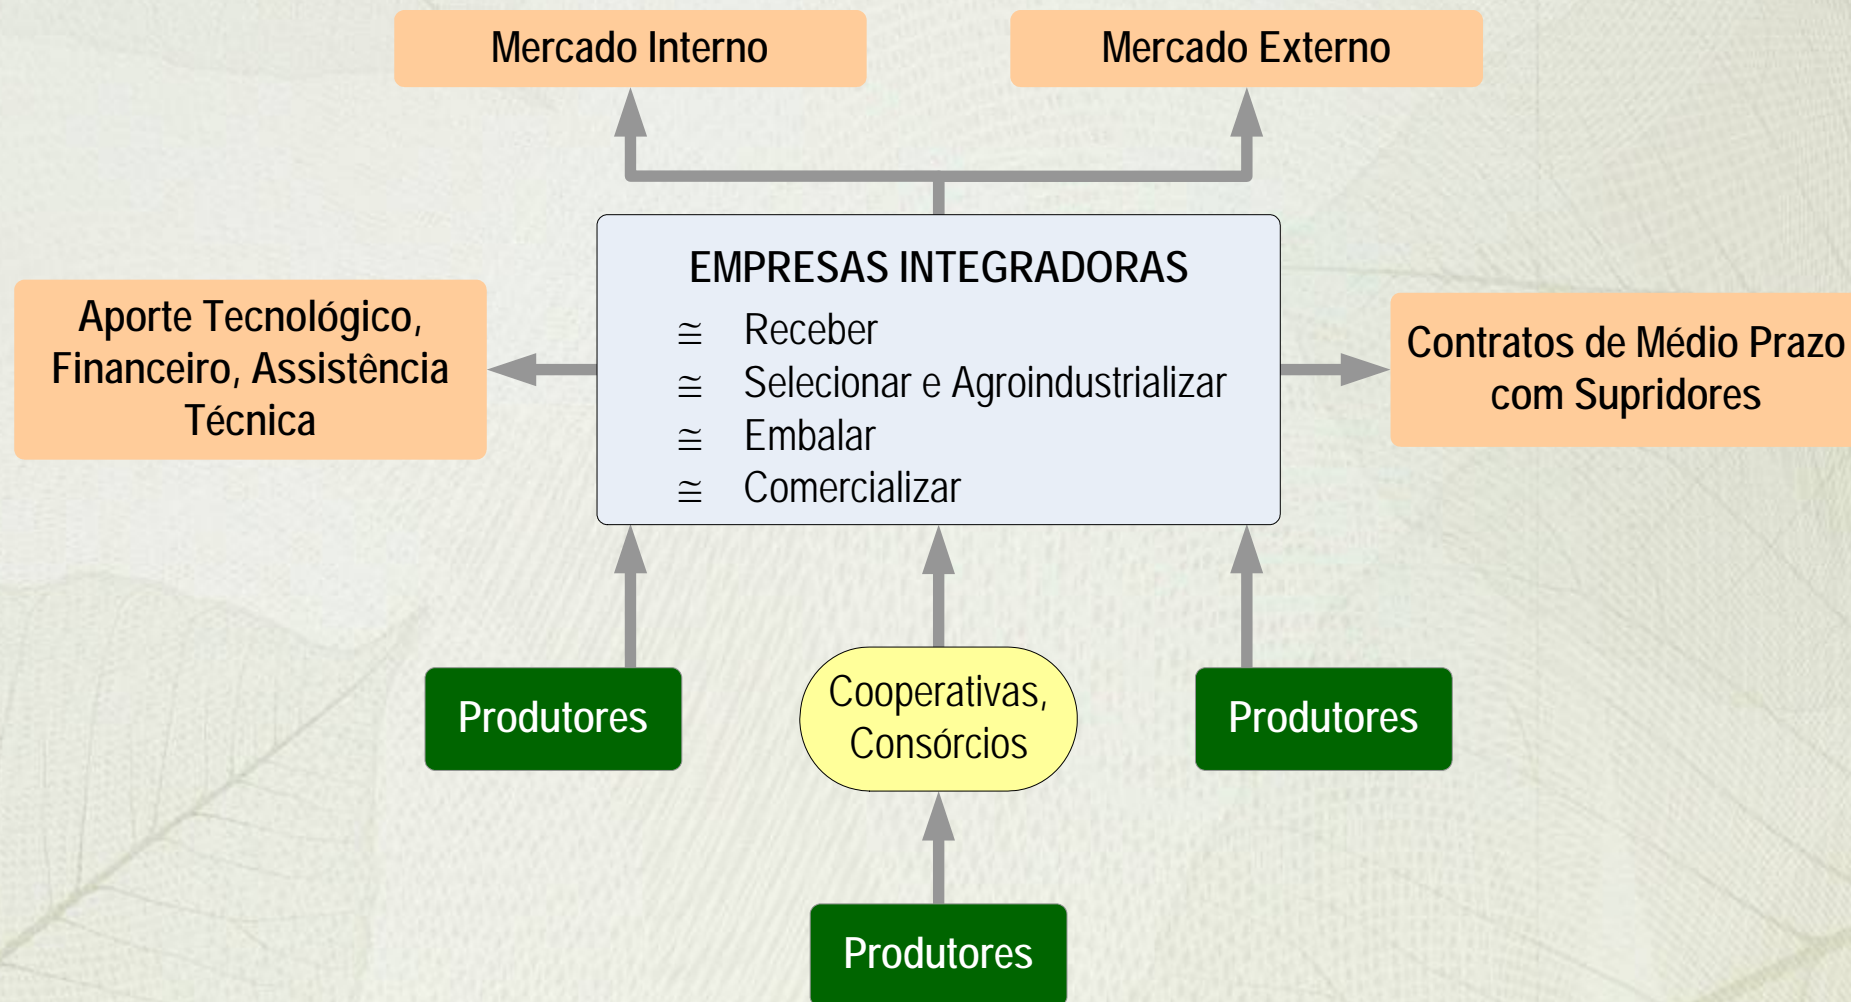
Mercado Interno

Mercado Externo

Aporte Tecnológico, Financeiro, Assistência Técnica

EMPRESAS INTEGRADORAS
$\cong$ Receber
$\cong$ Selecionar e Agroindustrializar
$\cong$ Embalar
$\cong$ Comercializar

Contratos de Médio Prazo com Supridores

Produtores

Cooperativas, Consórcios

Produtores

Produtores